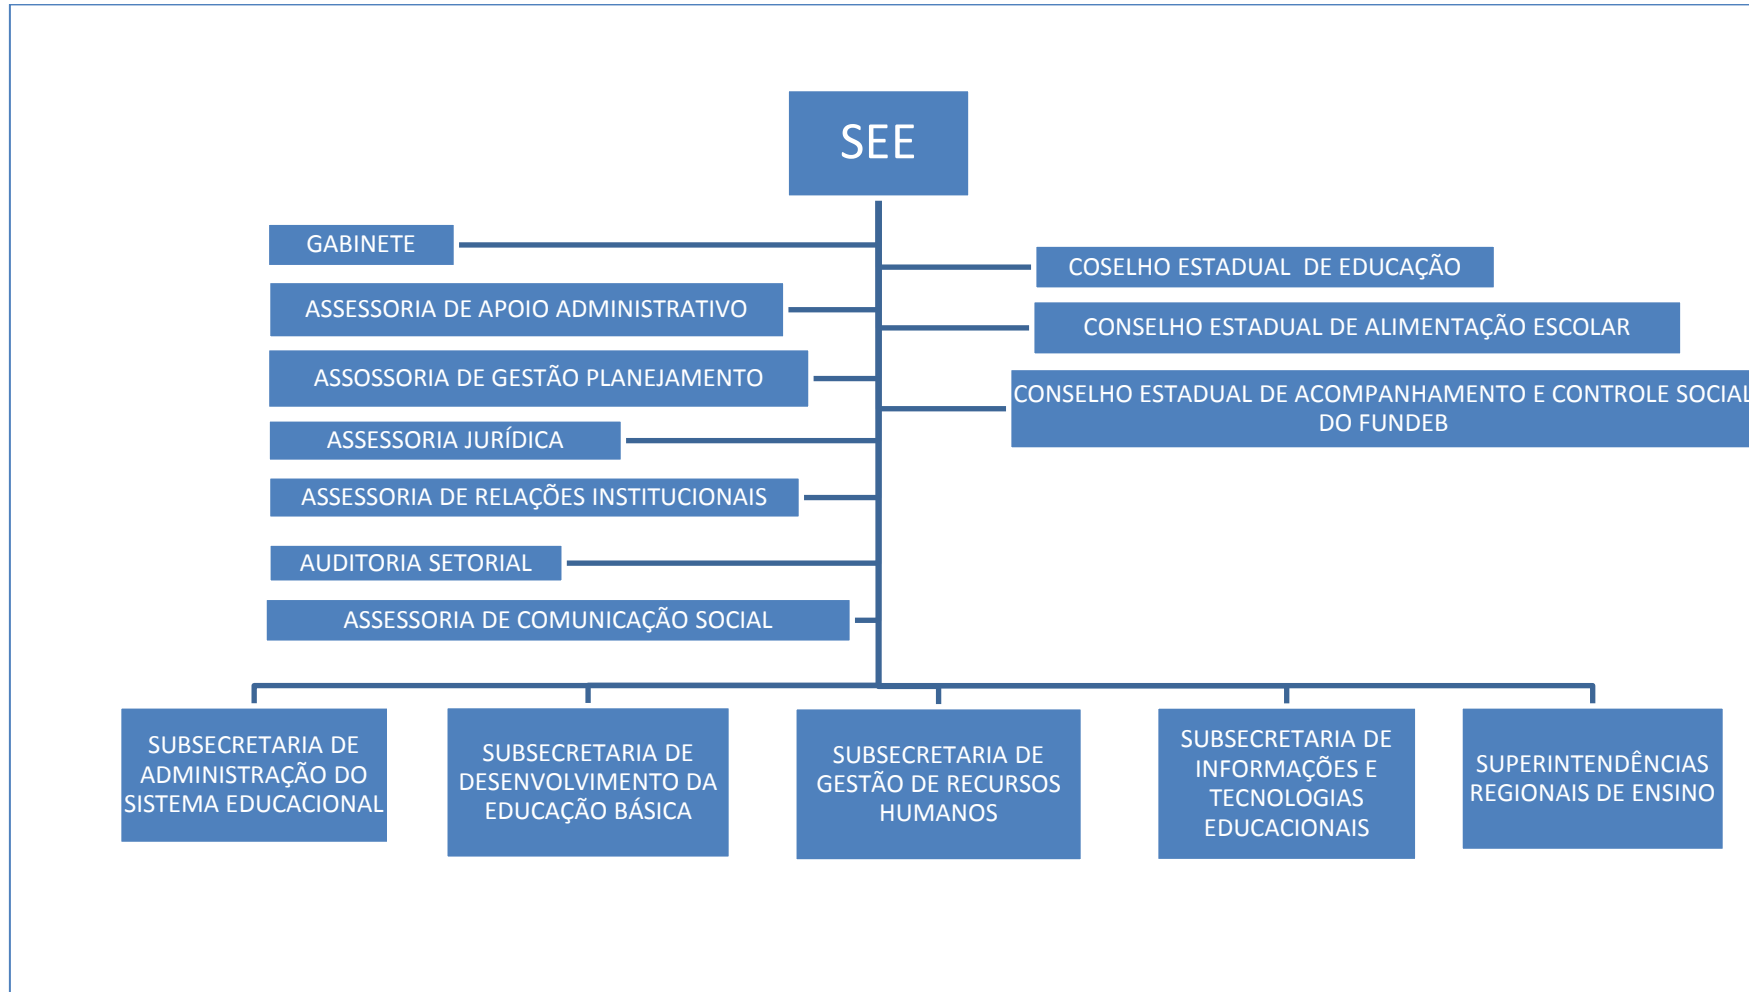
SEE

GABINETE

ASSESSORIA DE APOIO ADMINISTRATIVO

ASSOSSORIA DE GESTÃO PLANEJAMENTO

ASSESSORIA JURÍDICA

ASSESSORIA DE RELAÇÕES INSTITUCIONAIS

AUDITORIA SETORIAL

ASSESSORIA DE COMUNICAÇÃO SOCIAL

COSELHO ESTADUAL DE EDUCAÇÃO

CONSELHO ESTADUAL DE ALIMENTAÇÃO ESCOLAR

CONSELHO ESTADUAL DE ACOMPANHAMENTO E CONTROLE SOCIAL DO FUNDEB

SUBSECRETARIA DE ADMINISTRAÇÃO DO SISTEMA EDUCACIONAL

SUBSECRETARIA DE DESENVOLVIMENTO DA EDUCAÇÃO BÁSICA

SUBSECRETARIA DE GESTÃO DE RECURSOS HUMANOS

SUBSECRETARIA DE INFORMAÇÕES E TECNOLOGIAS EDUCACIONAIS

SUPERINTENDÊNCIAS REGIONAIS DE ENSINO